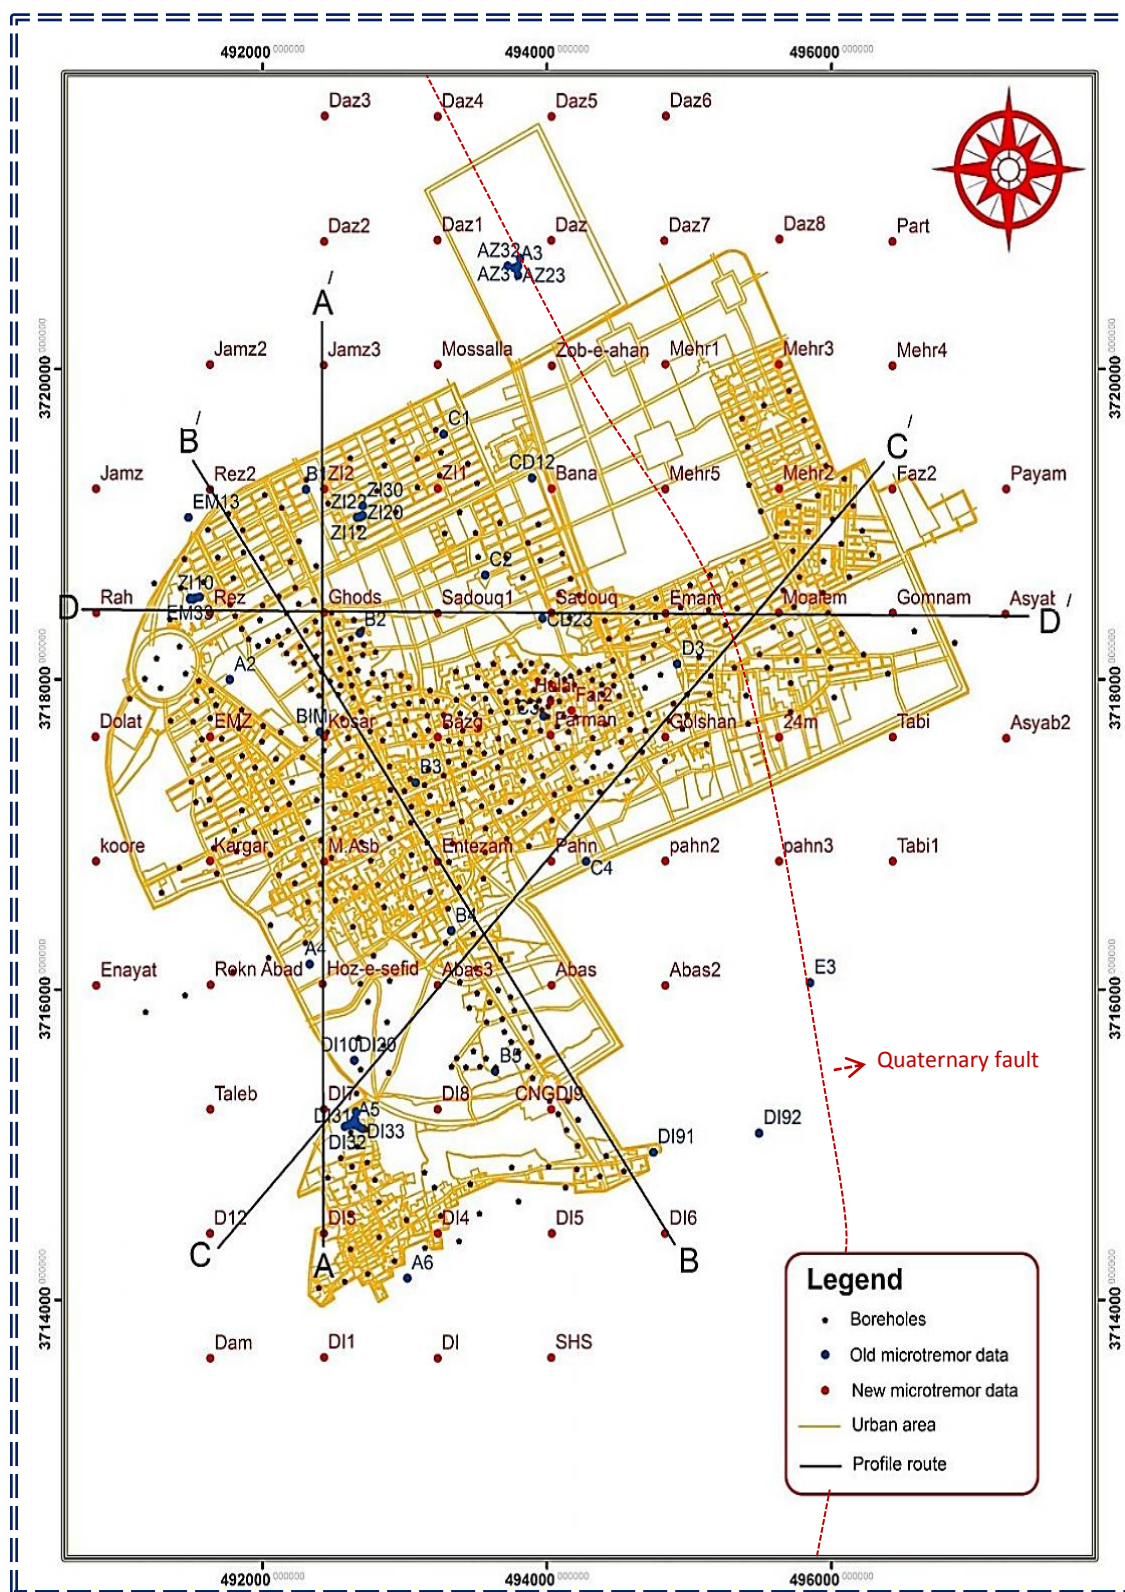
492000 000000
494000 000000
496000 000000

Daz3
Daz4
Daz5
Daz6
Daz2
Daz1
Daz
Daz7
Daz8
Part
AZ32
A3
AZ3
AZ23
A/
Jamz2
Jamz3
Mossalla
Zob-e-ahan
Mehr1
Mehr3
Mehr4
C1
B/
C/
Jamz
Rez2
B1
ZI2
ZI1
CD12
Bana
Mehr5
Mehr2
Faz2
Payam
EM13
ZI22
ZI30
ZI20
ZI12
C2
ZI10
D
Rah
Rez
EM33
Ghods
Sadouq1
Sadouq
Emam
Moalem
Gomnam
Asyat
D/
B2
CD23
D3
A2
Halal
Faz2
C3
Dolat
EMZ
BIM
Kosar
Bazg
Parman
Golshan
24m
Tabi
Asyab2
B3
koore
Kargar
M.Asb
Entezam
Pahn
C4
pahn2
pahn3
Tabi1
B4
A4
Enayat
Rokn Abad
Hoz-e-sefid
Abas3
Abas
Abas2
E3
DI10
DI30
B5
Quaternary fault
Taleb
DI7
DI8
CNGDI9
DI31
A5
DI33
DI32
DI91
DI92
D12
DI5
DI4
DI5
DI6
C
A
A6
B
Dam
DI1
DI
SHS
3720000 000000
3718000 000000
3716000 000000
3714000 000000

Legend
Boreholes
Old microtremor data
New microtremor data
Urban area
Profile route